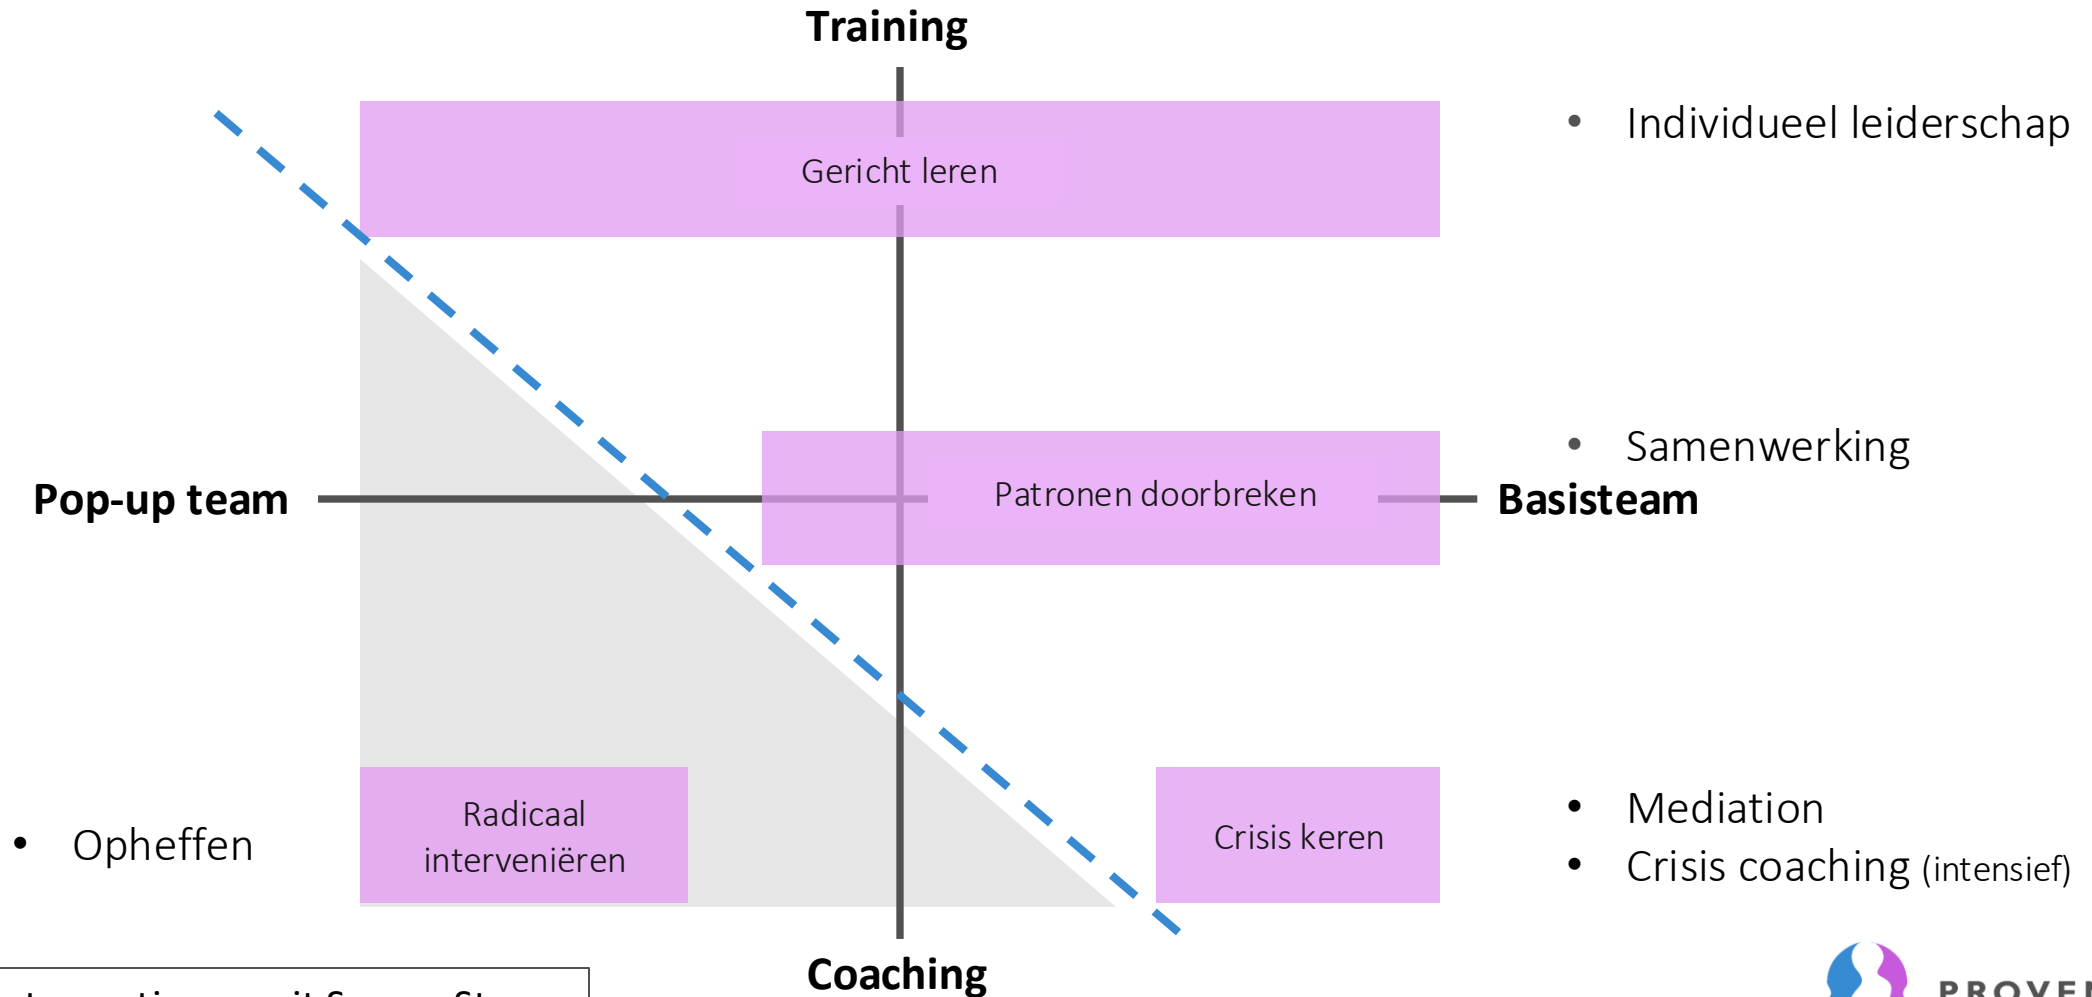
Training

Gericht leren

• Individueel leiderschap

Pop-up team

Patronen doorbreken

Basisteam

• Samenwerking

• Opheffen

Radicaal interveniëren

Crisis keren

• Mediation
• Crisis coaching (intensief)

Coaching

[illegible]

PROVE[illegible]